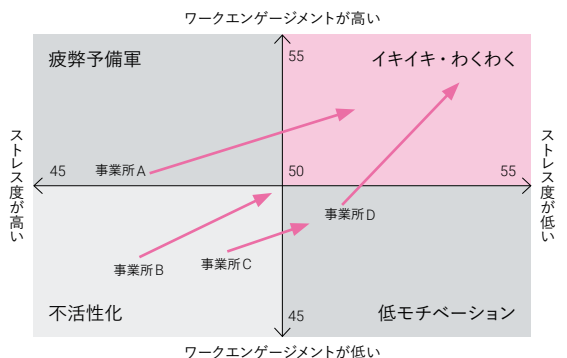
ワークエンゲージメントが高い

疲弊予備軍

55

イキイキ・わくわく

ストレス度が高い

45

事業所A

50

55

ストレス度が低い

事業所D

事業所B

事業所C

不活性化

45

低モチベーション

ワークエンゲージメントが低い